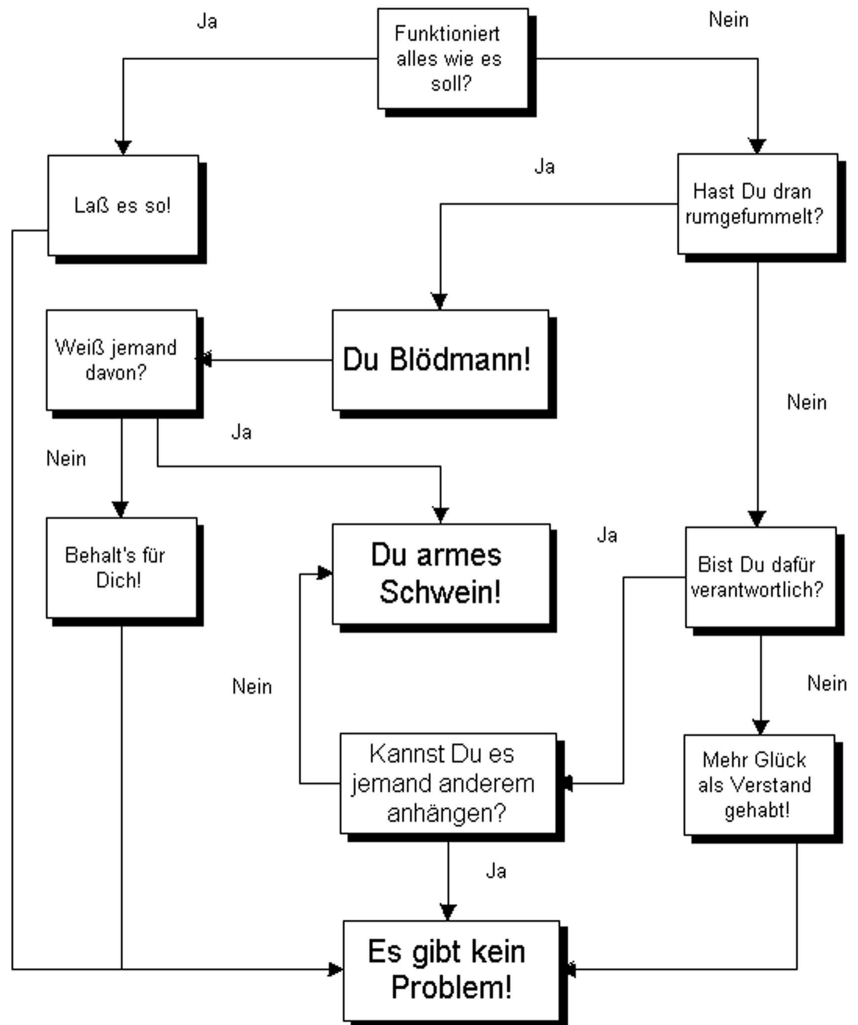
Ja

Funktioniert alles wie es soll?

Nein

Laß es so!

Ja

Hast Du dran rumgefummelt?

Weiß jemand davon?

Du Blödmann!

Nein

Ja

Nein

Behalt's für Dich!

Du armes Schwein!

Ja

Bist Du dafür verantwortlich?

Nein

Nein

Kannst Du es jemand anderem anhängen?

Mehr Glück als Verstand gehabt!

Ja

Es gibt kein Problem!